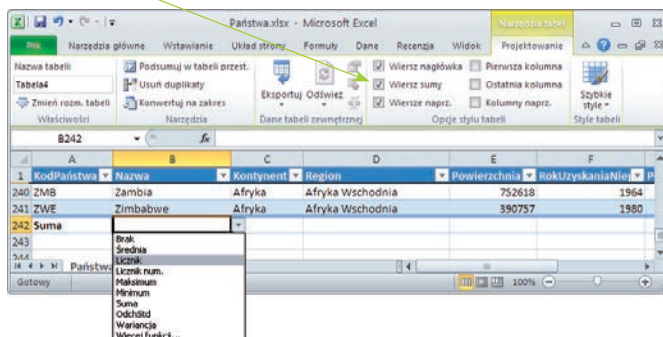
Państwa.xlsx - Microsoft Excel

Narzędzia tabel

Plik | Narzędzia główne | Wstawianie | Układ strony | Formuły | Dane | Recenzja | Widok | Projektowanie

Nazwa tabeli:
Tabela4
Zmień rozm. tabeli
Właściwości

Podsumuj w tabeli przest.
Usuń duplikaty
Konwertuj na zakres
Narzędzia

Eksportuj | Odśwież
Dane tabeli zewnętrznej

Wiersz nagłówka | Pierwsza kolumna
Wiersz sumy | Ostatnia kolumna
Wiersze naprz. | Kolumny naprz.
Opcje stylu tabeli

Szybkie style
Style tabeli

B242

| | A | B | C | D | E | F |
|---|---|---|---|---|---|---|
| 1 | KodPaństwa | Nazwa | Kontynent | Region | Powierzchnia | RokUzyskaniaNie |
| 240 | ZMB | Zambia | Afryka | Afryka Wschodnia | 752618 | 1964 |
| 241 | ZWE | Zimbabwe | Afryka | Afryka Wschodnia | 390757 | 1980 |
| 242 | Suma | | | | | |
| 243 | | | | | | |

Brak
Średnia
Licznik
Licznik num.
Maksimum
Minimum
Suma
OdchStd
Wariancja
Więcej funkcji...

Państwa

Gotowy | 100%